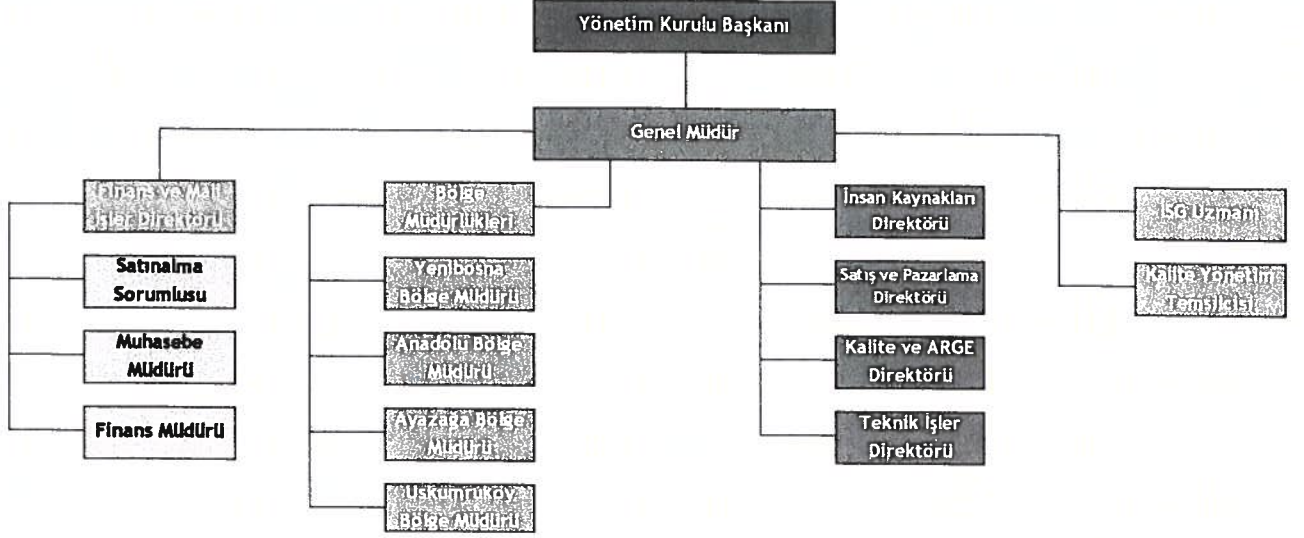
Yönetim Kurulu Başkanı

Genel Müdür

Finans ve Mali İşler Direktörü

Satınalma Sorumlusu

Muhasebe Müdürü

Finans Müdürü

Bölge Müdürlükleri

Yenibosna Bölge Müdürü

Anadolu Bölge Müdürü

Ayazağa Bölge Müdürü

Uskumruköy Bölge Müdürü

İnsan Kaynakları Direktörü

Satış ve Pazarlama Direktörü

Kalite ve ARGE Direktörü

Teknik İşler Direktörü

İSG Uzmanı

Kalite Yönetim Temsilcisi